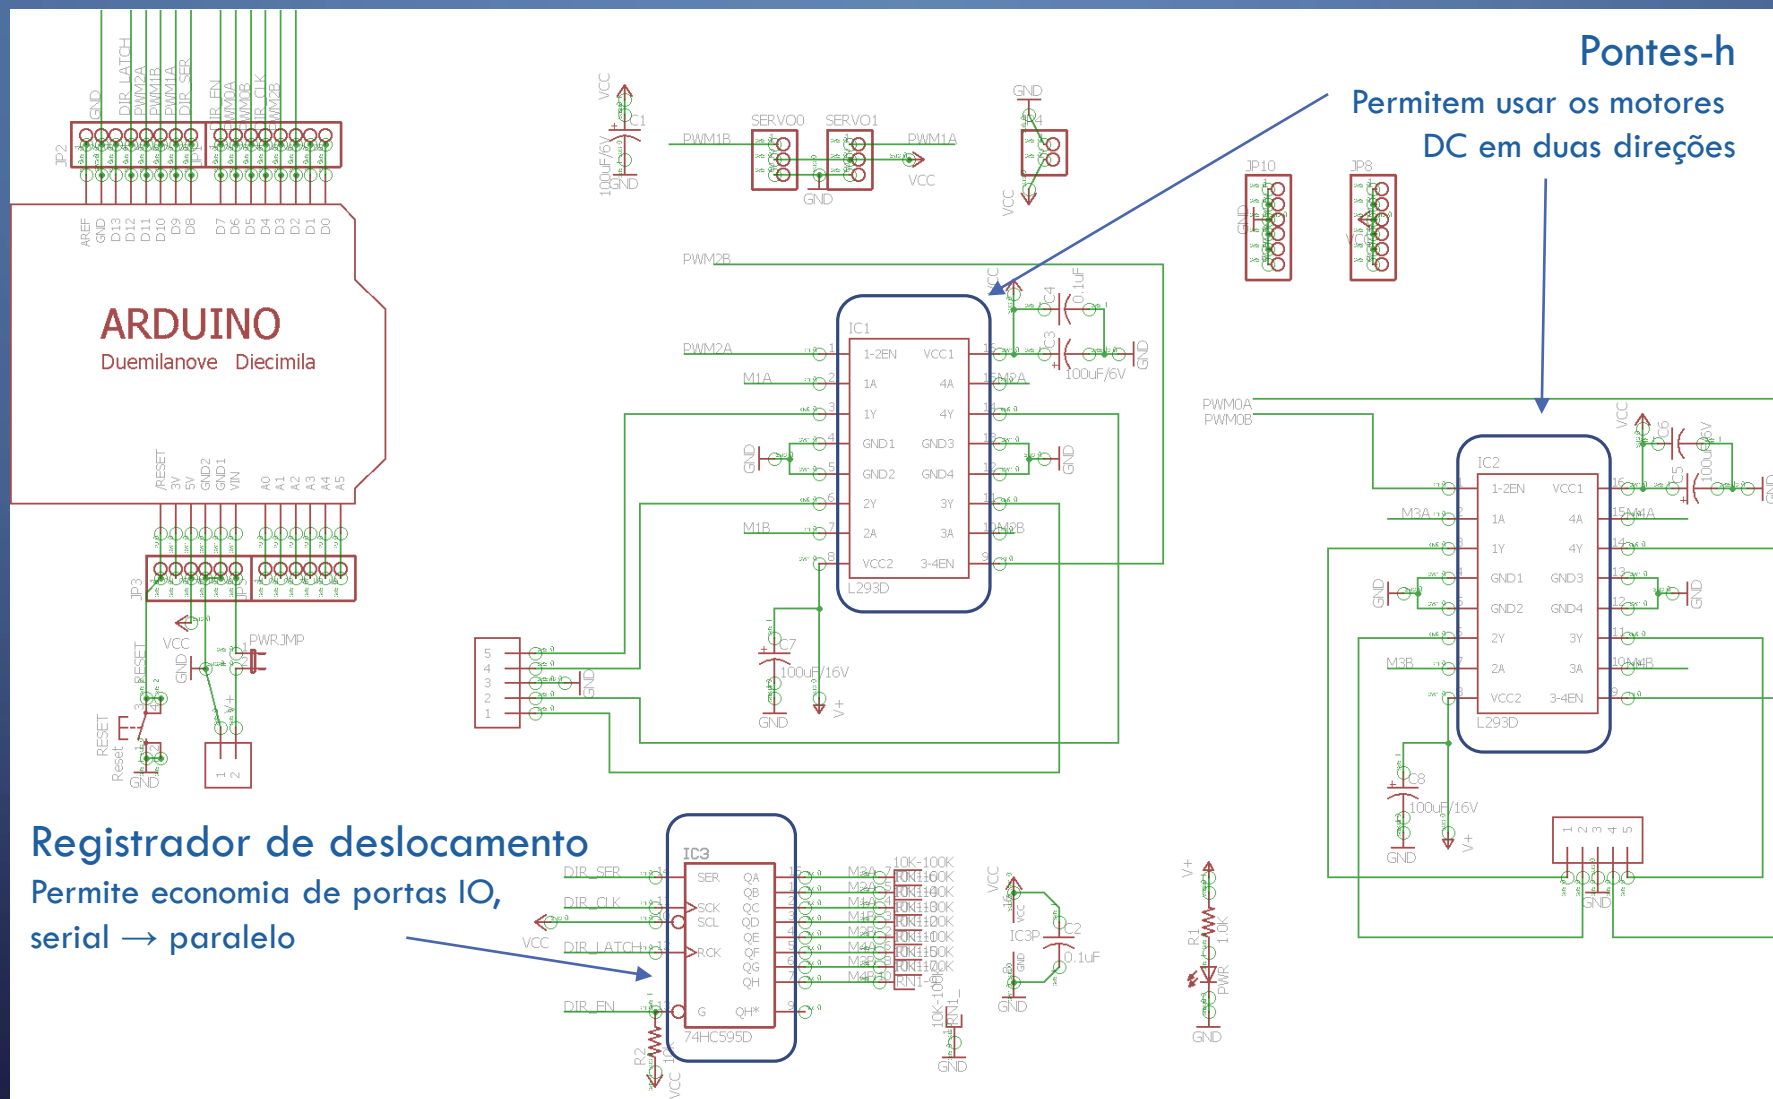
Pontes-h

Permitem usar os motores DC em duas direções

Registrador de deslocamento

Permite economia de portas IO, serial → paralelo

ARDUINO
Duemilanove Diecimila

JP2
GND DIR_LATCH PWM2A PWM1B PWM1A DIR_SER DIR_EN PWM0A PWM0B DIR_CLK PWM2B
AREF GND D13 D12 D11 D10 D9 D8 D7 D6 D5 D4 D3 D2 D1 D0
/RESET 3V 5V GND2 GND1 VIN A0 A1 A2 A3 A4 A5
JP3
VCC
GND
RESET
PWRJMP
RESET
Reset
GND

VCC
C1
100uF/6V
GND
PWM1B
SERVO0
SERVO1
PWM1A
VCC
GND

GND
JP4
VCC

JP10
GND
JP8
V+

PWM2B
VCC
C4
0.1uF
C3
100uF/6V
GND
IC1
PWM2A
1-2EN
VCC1
M1A
1A
4A
M2A
1Y
4Y
GND
GND1
GND3
GND2
GND4
GND
2Y
3Y
M1B
2A
3A
M2B
VCC2
3-4EN
L293D
C7
100uF/16V
GND
V+
5 4 3 2 1
GND

PWM0A
PWM0B
VCC
C6
C5
100uF/6V
GND
IC2
1-2EN
VCC1
M3A
1A
4A
M4A
1Y
4Y
GND
GND1
GND3
GND2
GND4
GND
2Y
3Y
M3B
2A
3A
M4B
VCC2
3-4EN
L293D
C8
100uF/16V
GND
V+
1 2 3 4 5
GND

IC3
DIR_SER
SER
QA
DIR_CLK
SCK
QB
SCL
QC
QD
VCC
DIR_LATCH
RCK
QE
QF
QG
QH
DIR_EN
G
QH*
74HC595D
R2
VCC
M3A
M2A
M1A
M1B
M2B
M3B
M4A
M4B
10K-100K
RN1
10K-100K
RN1_
GND
VCC
IC3P
C2
0.1uF
GND
V+
R1
1.0K
PWR
GND